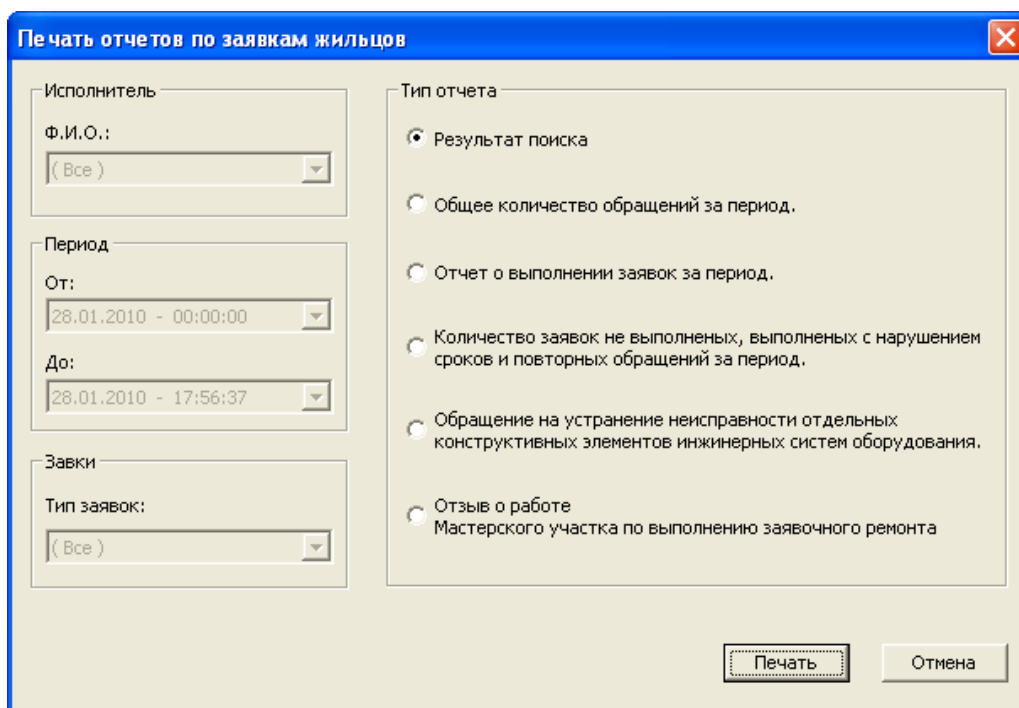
Печать отчетов по заявкам жильцов

Исполнитель

Ф.И.О.:

( Все )

Период

От:

28.01.2010 - 00:00:00

До:

28.01.2010 - 17:56:37

Завки

Тип заявок:

( Все )

Тип отчета

Результат поиска

Общее количество обращений за период.

Отчет о выполнении заявок за период.

Количество заявок не выполненых, выполненых с нарушением сроков и повторных обращений за период.

Обращение на устранение неисправности отдельных конструктивных элементов инжинерных систем оборудования.

Отзыв о работе
Мастерского участка по выполнению заявочного ремонта

Печать

Отмена